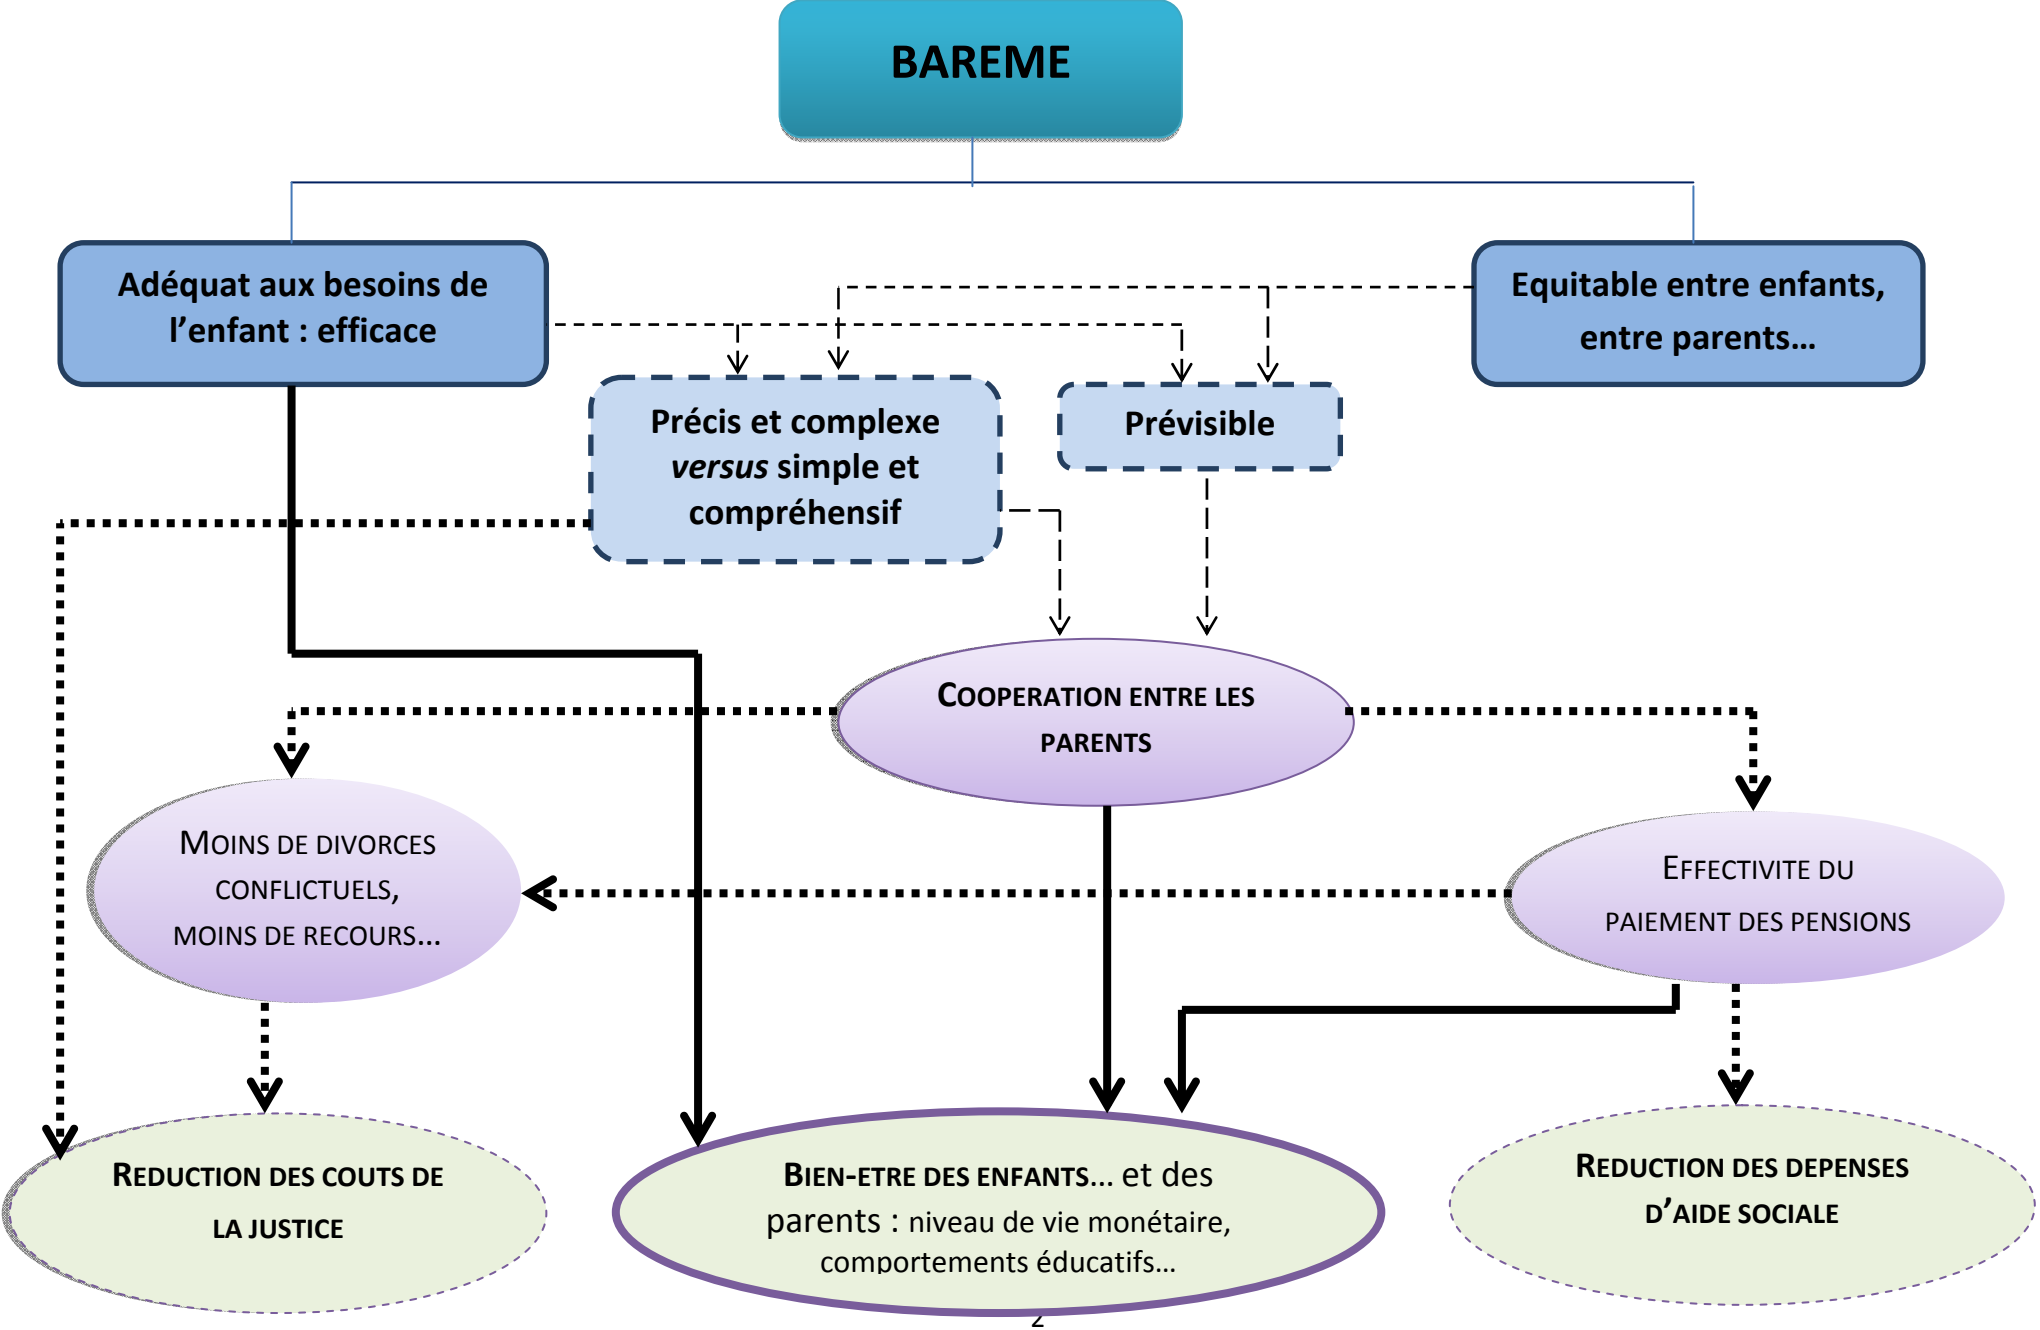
BAREME

Adéquat aux besoins de l'enfant : efficace

Equitable entre enfants, entre parents…

Précis et complexe *versus* simple et compréhensif

Prévisible

COOPERATION ENTRE LES PARENTS

MOINS DE DIVORCES CONFLICTUELS, MOINS DE RECOURS…

EFFECTIVITE DU PAIEMENT DES PENSIONS

REDUCTION DES COUTS DE LA JUSTICE

BIEN-ETRE DES ENFANTS… et des parents : niveau de vie monétaire, comportements éducatifs…

REDUCTION DES DEPENSES D'AIDE SOCIALE

2